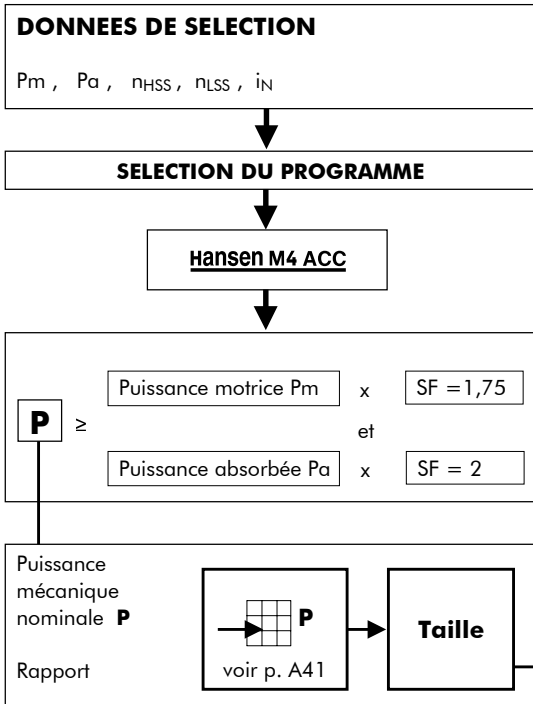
DONNEES DE SELECTION

Pm , Pa , $n_{HSS}$ , $n_{LSS}$ , $i_N$

SELECTION DU PROGRAMME

Hansen M4 ACC

P ≥

Puissance motrice Pm x SF =1,75

et

Puissance absorbée Pa x SF = 2

Puissance mécanique nominale P

Rapport

P

voir p. A41

Taille